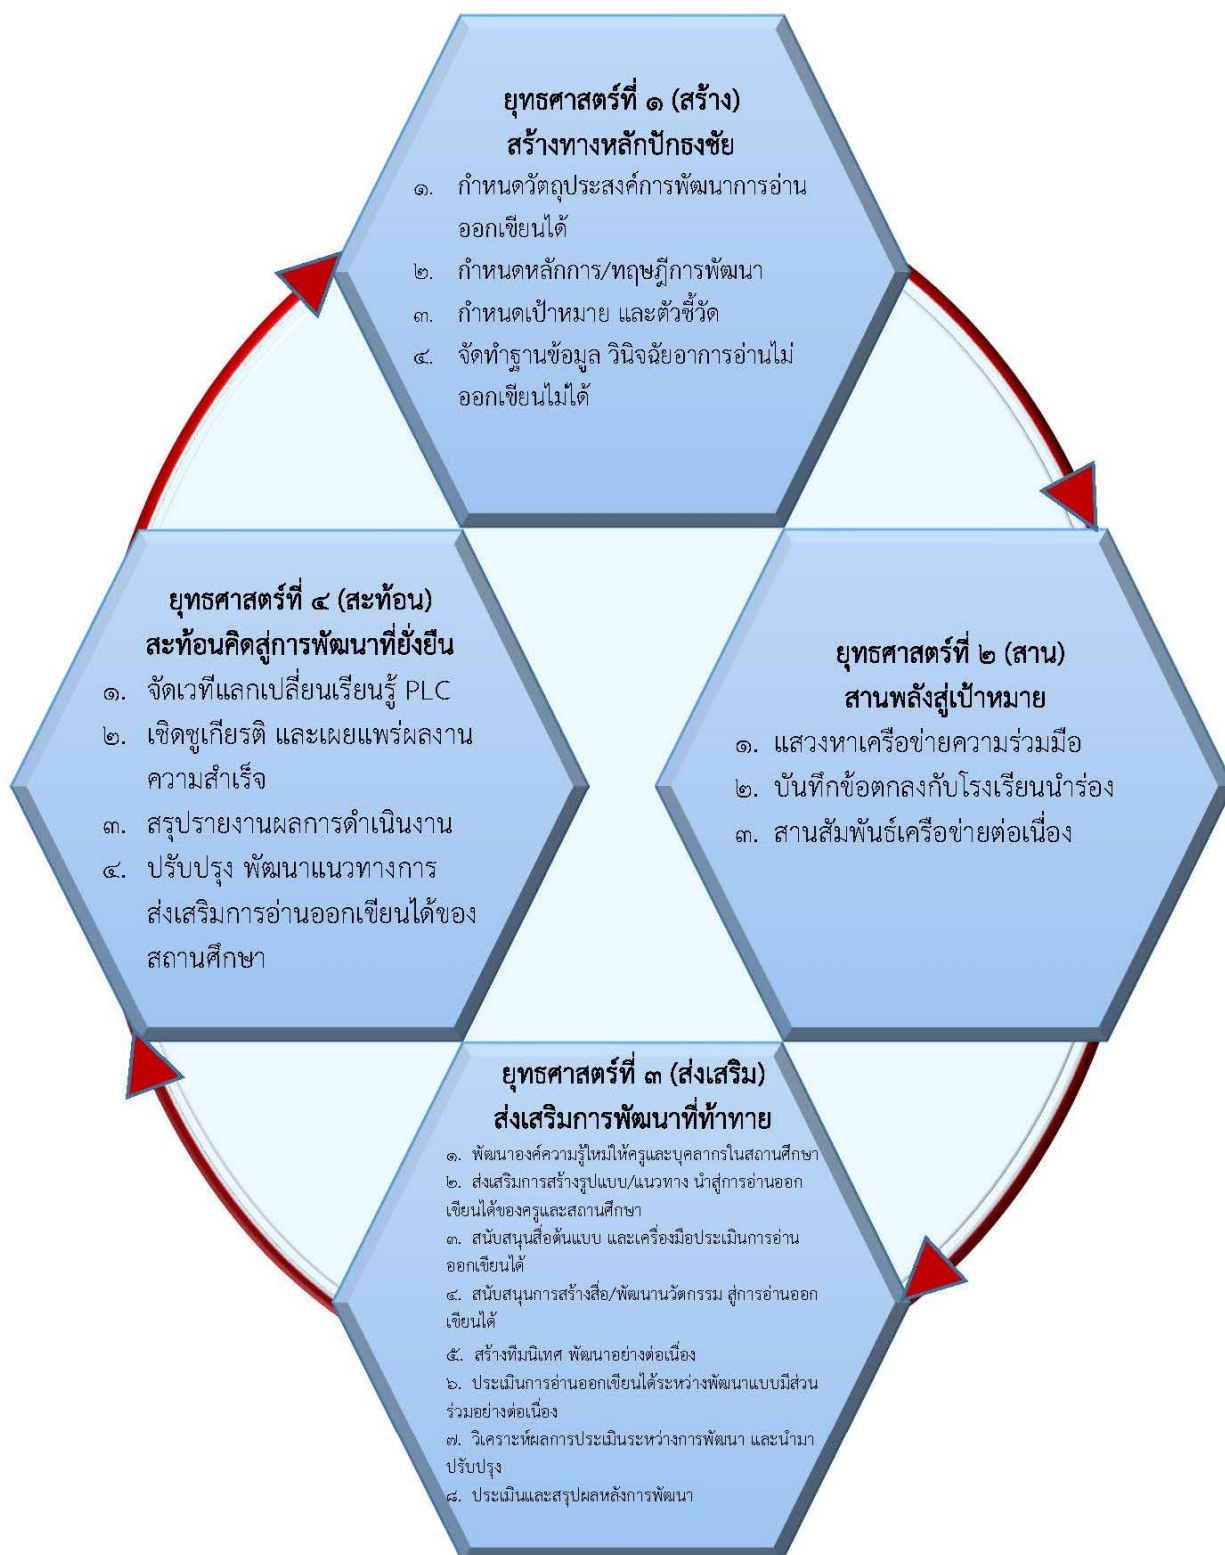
ยุทธศาสตร์ที่ ๑ (สร้าง)
สร้างทางหลักปักธงชัย

๑. กำหนดวัตถุประสงค์การพัฒนาการอ่านออกเขียนได้
๒. กำหนดหลักการ/ทฤษฎีการพัฒนา
๓. กำหนดเป้าหมาย และตัวชี้วัด
๔. จัดทำฐานข้อมูล วินิจฉัยอาการอ่านไม่ออกเขียนไม่ได้

ยุทธศาสตร์ที่ ๔ (สะท้อน)
สะท้อนคิดสู่การพัฒนาที่ยั่งยืน

๑. จัดเวทีแลกเปลี่ยนเรียนรู้ PLC
๒. เชิดชูเกียรติ และเผยแพร่ผลงานความสำเร็จ
๓. สรุปรายงานผลการดำเนินงาน
๔. ปรับปรุง พัฒนาแนวทางการส่งเสริมการอ่านออกเขียนได้ของสถานศึกษา

ยุทธศาสตร์ที่ ๒ (สาน)
สานพลังสู่เป้าหมาย

๑. แสวงหาเครือข่ายความร่วมมือ
๒. บันทึกข้อตกลงกับโรงเรียนนำร่อง
๓. สานสัมพันธ์เครือข่ายต่อเนื่อง

ยุทธศาสตร์ที่ ๓ (ส่งเสริม)
ส่งเสริมการพัฒนาที่ท้าทาย

๑. พัฒนาองค์ความรู้ใหม่ให้ครูและบุคลากรในสถานศึกษา
๒. ส่งเสริมการสร้างรูปแบบ/แนวทาง นำสู่การอ่านออกเขียนได้ของครูและสถานศึกษา
๓. สนับสนุนสื่อต้นแบบ และเครื่องมือประเมินการอ่านออกเขียนได้
๔. สนับสนุนการสร้างสื่อ/พัฒนานวัตกรรม สู่การอ่านออกเขียนได้
๕. สร้างทีมนิเทศ พัฒนาอย่างต่อเนื่อง
๖. ประเมินการอ่านออกเขียนได้ระหว่างพัฒนาแบบมีส่วนร่วมอย่างต่อเนื่อง
๗. วิเคราะห์ผลการประเมินระหว่างการพัฒนา และนำมาปรับปรุง
๘. ประเมินและสรุปผลหลังการพัฒนา